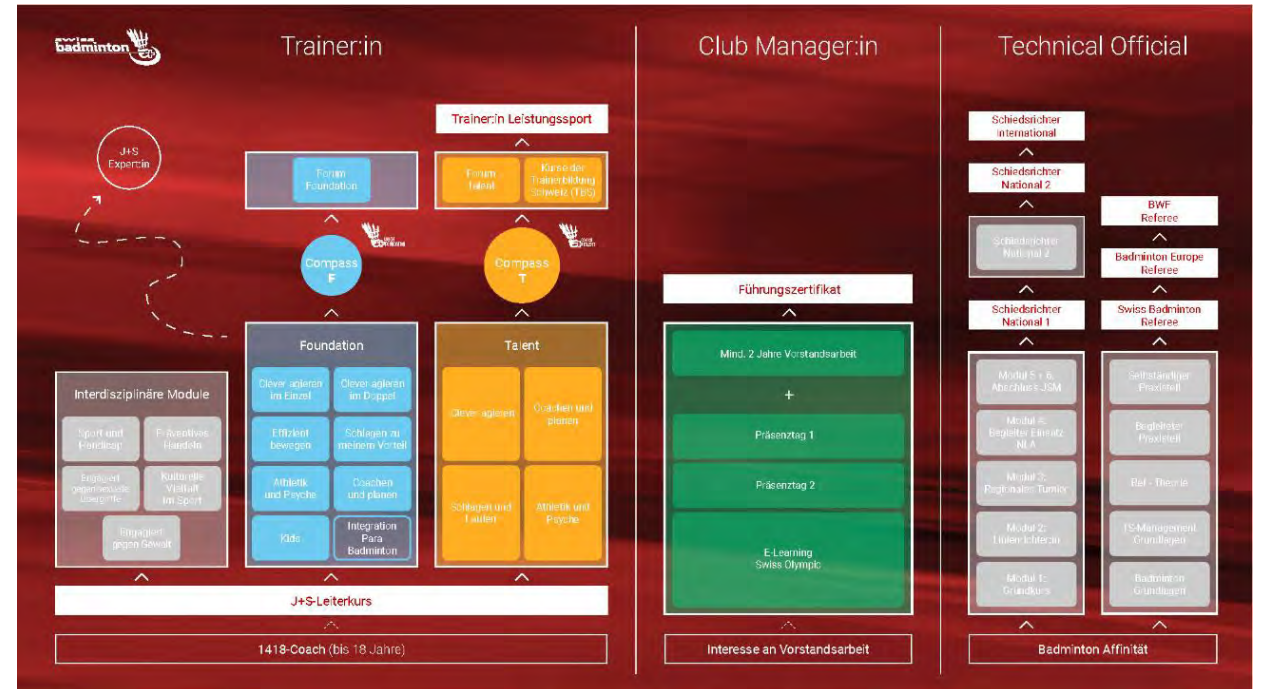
swiss badminton

Trainer:in

Club Manager:in

Technical Official

Trainer:in Leistungssport

J+S Expert:in

Forum Foundation

Forum Talent

Kurse der Trainerbildung Schweiz (TBS)

Compass F

Compass T

Foundation

Talent

Interdisziplinäre Module

Sport und Handicap

Präventives Handeln

Engagiert gegen sexuelle Übergriffe

Kulturelle Vielfalt im Sport

Engagiert gegen Gewalt

Clever agieren im Einzel

Clever agieren im Doppel

Effizient bewegen

Schlagen zu meinem Vorteil

Athletik und Psyche

Coachen und planen

Kids

Integration Para Badminton

Clever agieren

Coachen und planen

Schlagen und Laufen

Athletik und Psyche

J+S-Leiterkurs

1418-Coach (bis 18 Jahre)

Führungszertifikat

Mind. 2 Jahre Vorstandsarbeit

+

Präsenztag 1

Präsenztag 2

E-Learning Swiss Olympic

Interesse an Vorstandsarbeit

Schiedsrichter International

Schiedsrichter National 2

Schiedsrichter National 2

Schiedsrichter National 1

BWF Referee

Badminton Europe Referee

Swiss Badminton Referee

Modul 5 + 6: Abschluss JSM

Modul 4: Begleiter Einsatz NLA

Modul 3: Regionales Turnier

Modul 2: Linienrichter:in

Modul 1: Grundkurs

Selbständiger Praxisteil

Begleiteter Praxisteil

Ref - Theorie

TS-Management Grundlagen

Badminton Grundlagen

Badminton Affinität